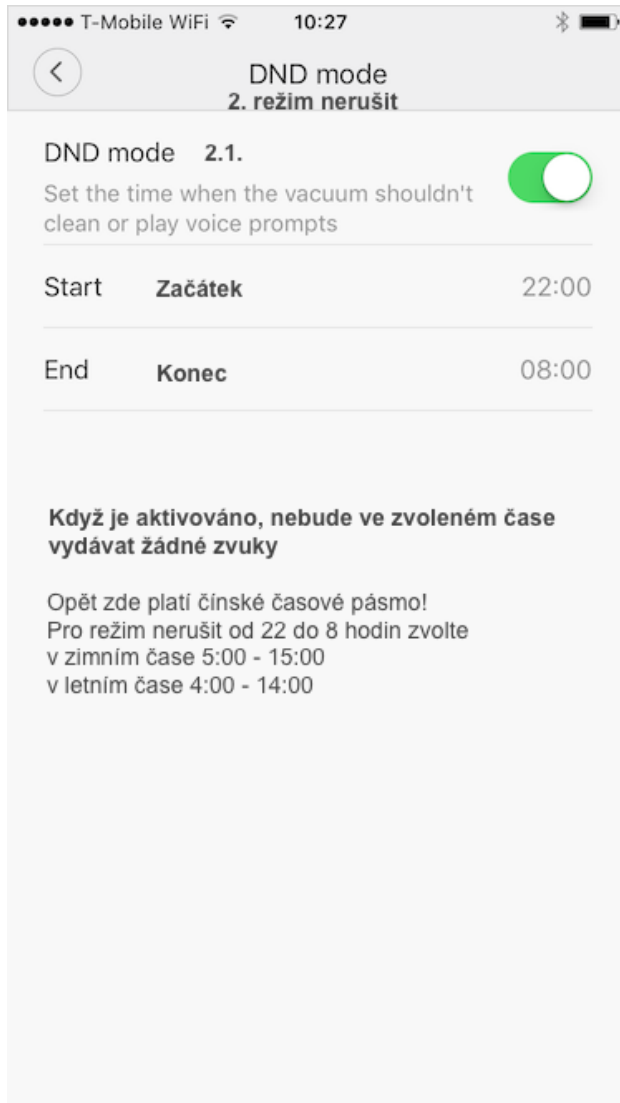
●●●●● T-Mobile WiFi 10:27

DND mode
2. režim nerušit

DND mode 2.1.
Set the time when the vacuum shouldn't clean or play voice prompts

Start Začátek 22:00

End Konec 08:00

Když je aktivováno, nebude ve zvoleném čase vydávat žádné zvuky

Opět zde platí čínské časové pásmo!
Pro režim nerušit od 22 do 8 hodin zvolte
v zimním čase 5:00 - 15:00
v letním čase 4:00 - 14:00